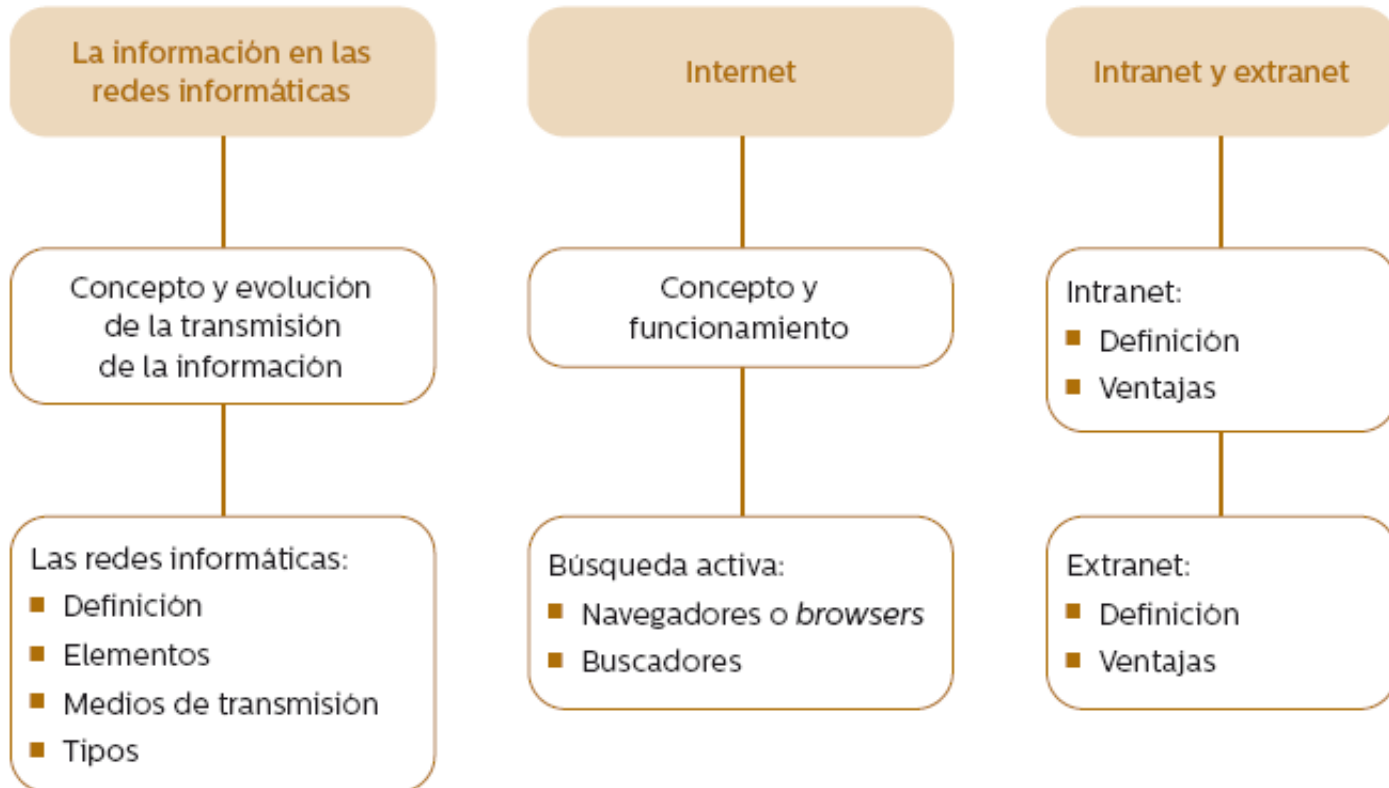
La información en las redes informáticas

Concepto y evolución de la transmisión de la información

Las redes informáticas:
- Definición
- Elementos
- Medios de transmisión
- Tipos

Internet

Concepto y funcionamiento

Búsqueda activa:
- Navegadores o *browsers*
- Buscadores

Intranet y extranet

Intranet:
- Definición
- Ventajas

Extranet:
- Definición
- Ventajas